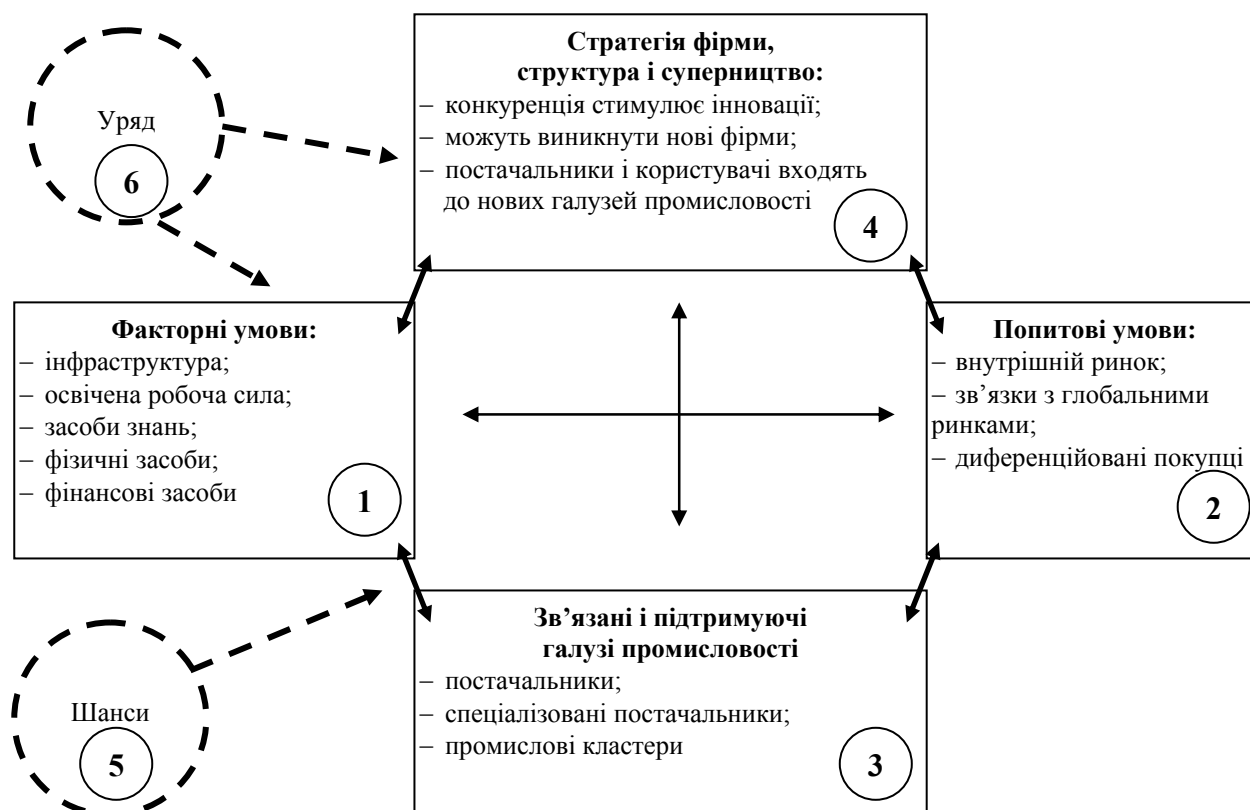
Уряд
6

Стратегія фірми, структура і суперництво:
– конкуренція стимулює інновації;
– можуть виникнути нові фірми;
– постачальники і користувачі входять до нових галузей промисловості
4

Факторні умови:
– інфраструктура;
– освічена робоча сила;
– засоби знань;
– фізичні засоби;
– фінансові засоби
1

Попитові умови:
– внутрішній ринок;
– зв'язки з глобальними ринками;
– диференційовані покупці
2

Зв'язані і підтримуючі галузі промисловості
– постачальники;
– спеціалізовані постачальники;
– промислові кластери
3

Шанси
5